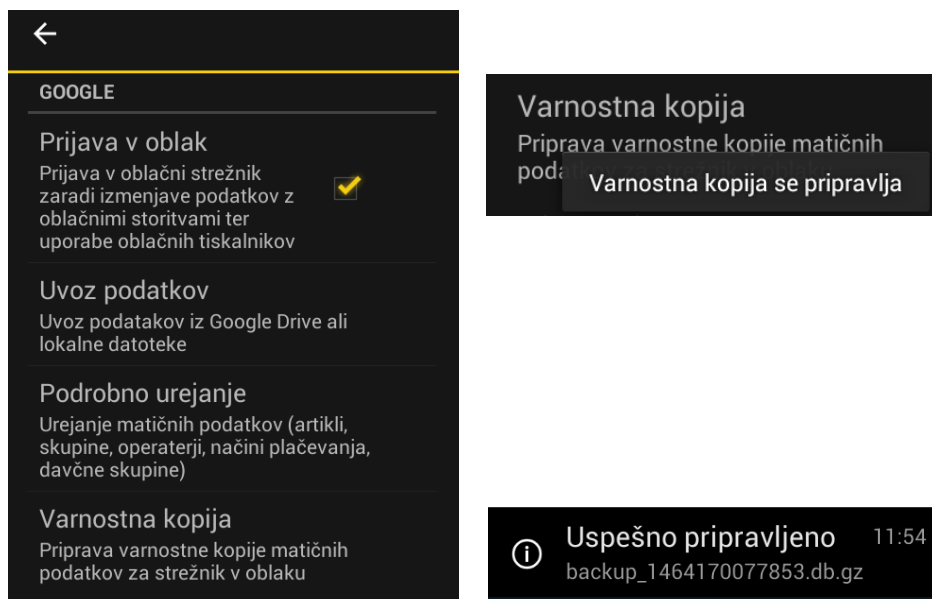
GOOGLE

Prijava v oblak
Prijava v oblačni strežnik zaradi izmenjave podatkov z oblačnimi storitvami ter uporabe oblačnih tiskalnikov

Uvoz podatkov
Uvoz podatakov iz Google Drive ali lokalne datoteke

Podrobno urejanje
Urejanje matičnih podatkov (artikli, skupine, operaterji, načini plačevanja, davčne skupine)

Varnostna kopija
Priprava varnostne kopije matičnih podatkov za strežnik v oblaku

Varnostna kopija
Priprava varnostne kopije matičnih poda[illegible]

Varnostna kopija se pripravlja

Uspešno pripravljeno 11:54
backup_1464170077853.db.gz